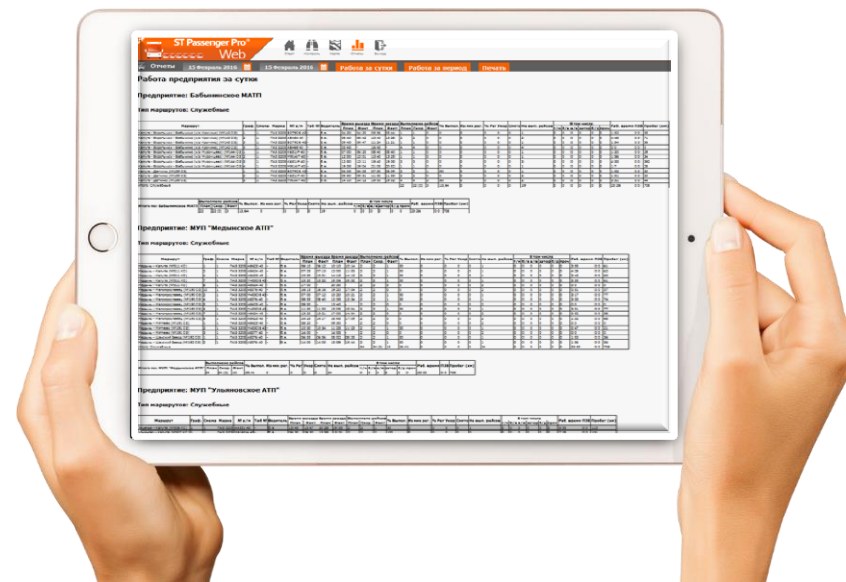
ST Passenger Pro Web

Отчеты 15 Февраль 2016 15 Февраль 2016 Работа за сутки Работа за период Печать

Работа предприятия за сутки

Предприятие: Бабынинское МАТП

Тип маршрутов: Служебные

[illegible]

Предприятие: МУП "Медынское АТП"

Тип маршрутов: Служебные

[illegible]

Предприятие: МУП "Ульяновское АТП"

Тип маршрутов: Служебные

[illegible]